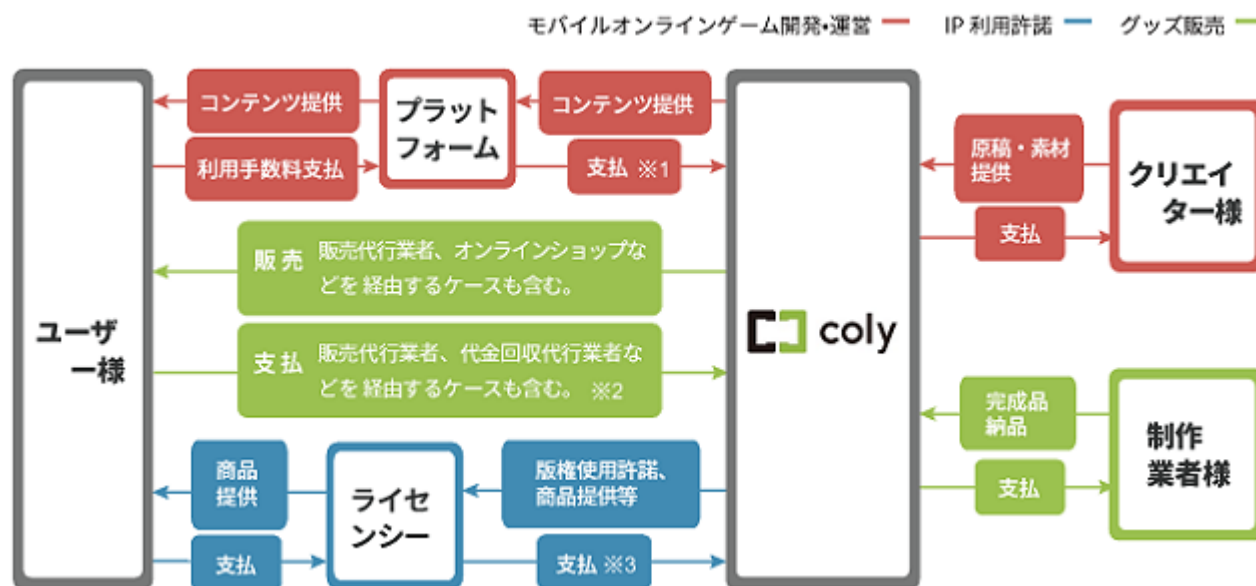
モバイルオンラインゲーム開発・運営　IP 利用許諾　グッズ販売

ユーザー様

コンテンツ提供

利用手数料支払

プラットフォーム

コンテンツ提供

支払 ※1

販売　販売代行業者、オンラインショップなどを 経由するケースも含む。

支払　販売代行業者、代金回収代行業者などを 経由するケースも含む。 ※2

商品提供

支払

ライセンシー

版権使用許諾、商品提供等

支払 ※3

coly

原稿・素材提供

支払

クリエイター様

完成品納品

支払

制作業者様